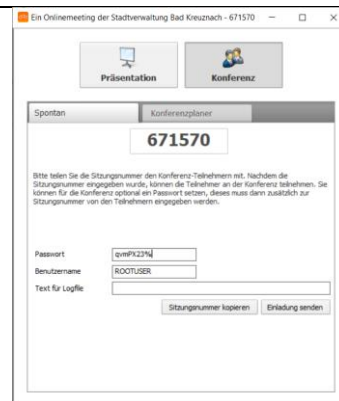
Ein Onlinemeeting der Stadtverwaltung Bad Kreuznach - 671570

Präsentation

Konferenz

Spontan

Konferenzplaner

671570

Bitte teilen Sie die Sitzungsnummer den Konferenz-Teilnehmern mit. Nachdem die Sitzungsnummer eingegeben wurde, können die Teilnehmer an der Konferenz teilnehmen. Sie können für die Konferenz optional ein Passwort setzen, dieses muss dann zusätzlich zur Sitzungsnummer von den Teilnehmern eingegeben werden.

Passwort qvmPX23%

Benutzername ROOTUSER

Text für Logfile

Sitzungsnummer kopieren

Einladung senden